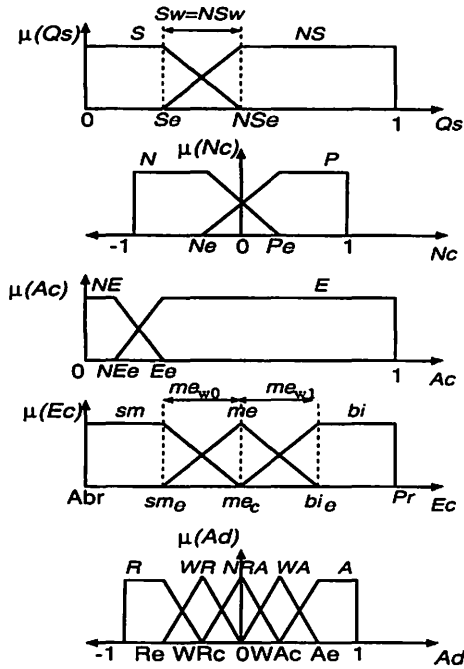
$\mu(Qs)$
$Sw=NSw$
S
NS
0
Se
NSe
1
Qs

$\mu(Nc)$
N
P
-1
Ne
0
Pe
1
Nc

$\mu(Ac)$
NE
E
0
NEe
Ee
1
Ac

$\mu(Ec)$
$me_{w0}$
$me_{w1}$
sm
me
bi
Abr
$sm_e$
$me_c$
$bi_e$
Pr
Ec

$\mu(Ad)$
R
WR
NRA
WA
A
-1
Re
WRc
0WAc
Ae
1
Ad